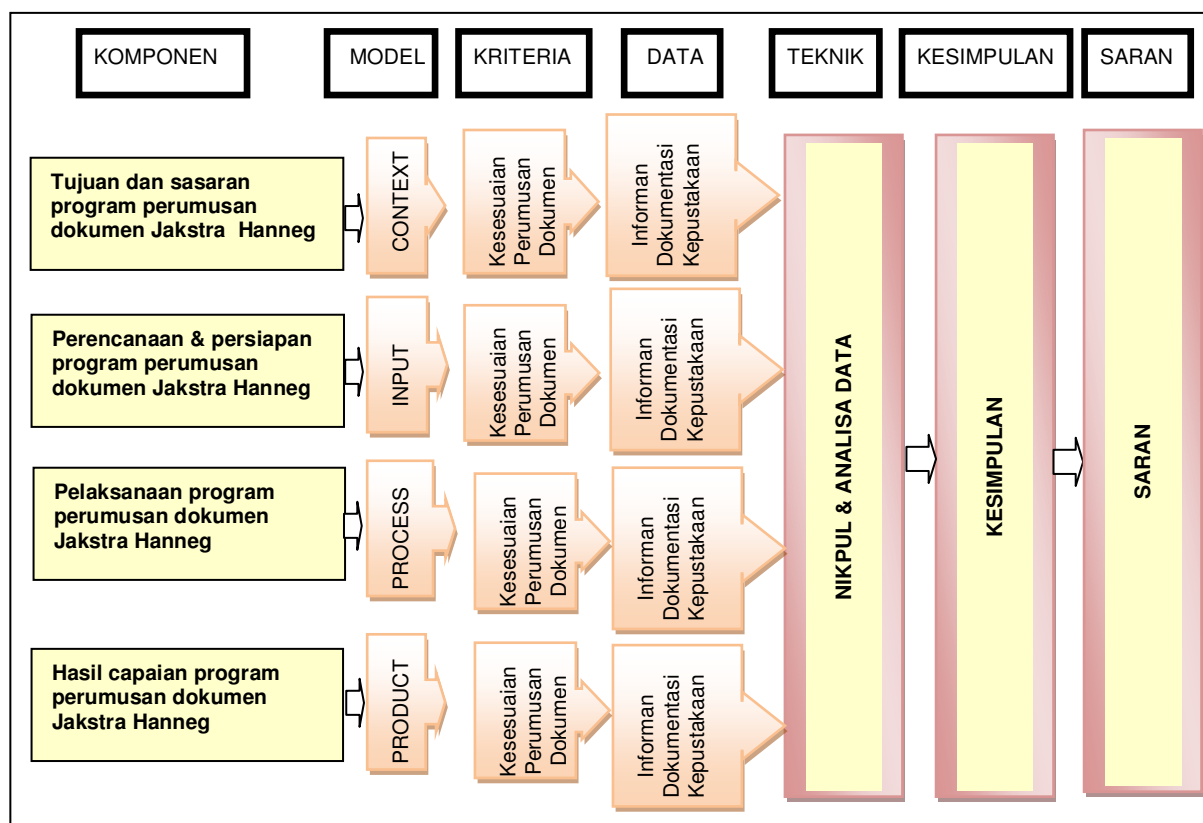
KOMPONEN

MODEL

KRITERIA

DATA

TEKNIK

KESIMPULAN

SARAN

Tujuan dan sasaran program perumusan dokumen Jakstra Hanneg

CONTEXT

Kesesuaian Perumusan Dokumen

Informan Dokumentasi Kepustakaan

Perencanaan & persiapan program perumusan dokumen Jakstra Hanneg

INPUT

Kesesuaian Perumusan Dokumen

Informan Dokumentasi Kepustakaan

Pelaksanaan program perumusan dokumen Jakstra Hanneg

PROCESS

Kesesuaian Perumusan Dokumen

Informan Dokumentasi Kepustakaan

Hasil capaian program perumusan dokumen Jakstra Hanneg

PRODUCT

Kesesuaian Perumusan Dokumen

Informan Dokumentasi Kepustakaan

NIKPUL & ANALISA DATA

KESIMPULAN

SARAN